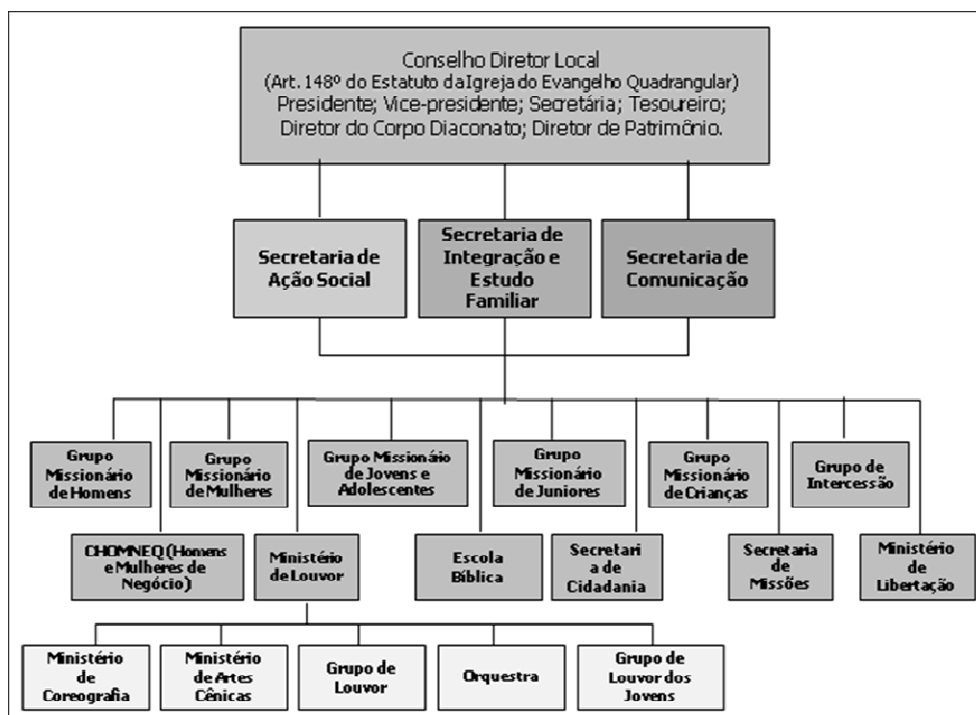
Conselho Diretor Local
(Art. 148º do Estatuto da Igreja do Evangelho Quadrangular)
Presidente; Vice-presidente; Secretária; Tesoureiro;
Diretor do Corpo Diaconato; Diretor de Patrimônio.

Secretaria de Ação Social

Secretaria de Integração e Estudo Familiar

Secretaria de Comunicação

Grupo Missionário de Homens

Grupo Missionário de Mulheres

Grupo Missionário de Jovens e Adolescentes

Grupo Missionário de Juniores

Grupo Missionário de Crianças

Grupo de Intercessão

CHOMNEQ (Homens e Mulheres de Negócio)

Ministério de Louvor

Escola Bíblica

Secretaria de Cidadania

Secretaria de Missões

Ministério de Libertação

Ministério de Coreografia

Ministério de Artes Cênicas

Grupo de Louvor

Orquestra

Grupo de Louvor dos Jovens